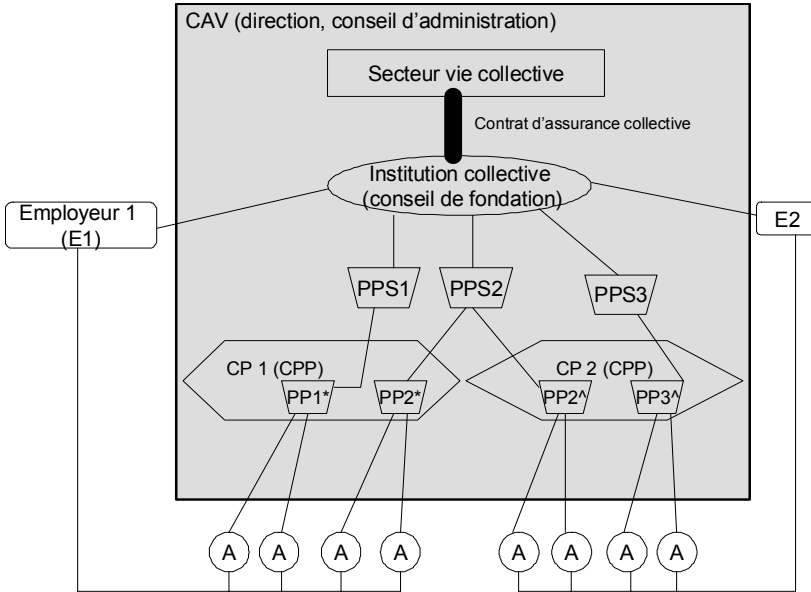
CAV (direction, conseil d'administration)

Secteur vie collective

Contrat d'assurance collective

Institution collective (conseil de fondation)

Employeur 1 (E1)

E2

PPS1

PPS2

PPS3

CP 1 (CPP)

PP1*

PP2*

CP 2 (CPP)

PP2^

PP3^

A A A A A A A A